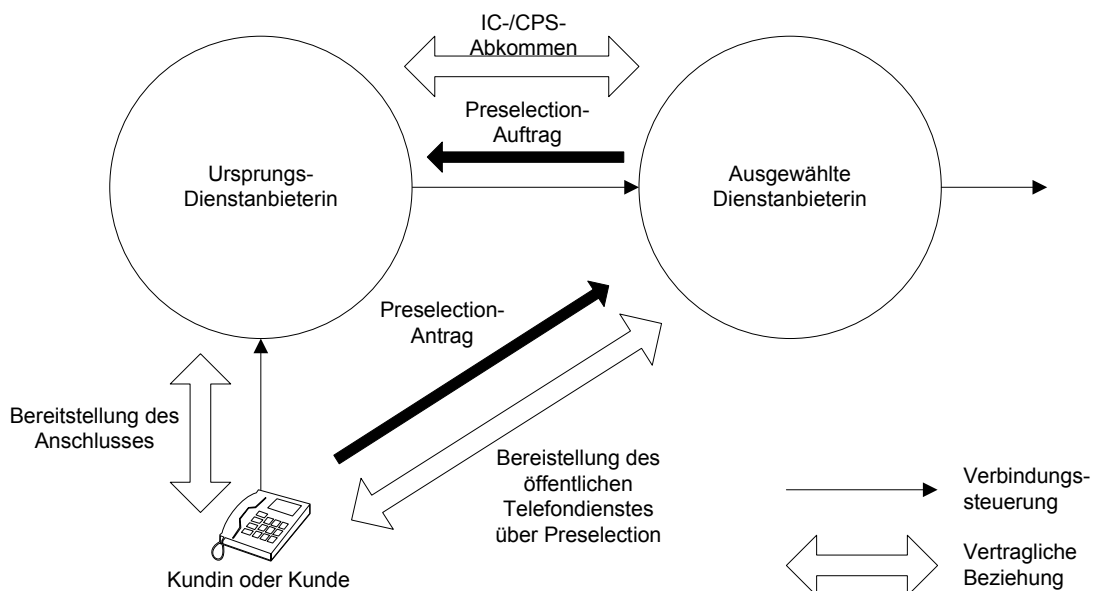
IC-/CPS-Abkommen

Preselection-Auftrag

Ursprungs-Dienstanbieterin

Ausgewählte Dienstanbieterin

Preselection-Antrag

Bereitstellung des Anschlusses

Bereistellung des öffentlichen Telefondienstes über Preselection

Kundin oder Kunde

Verbindungs-steuerung

Vertragliche Beziehung